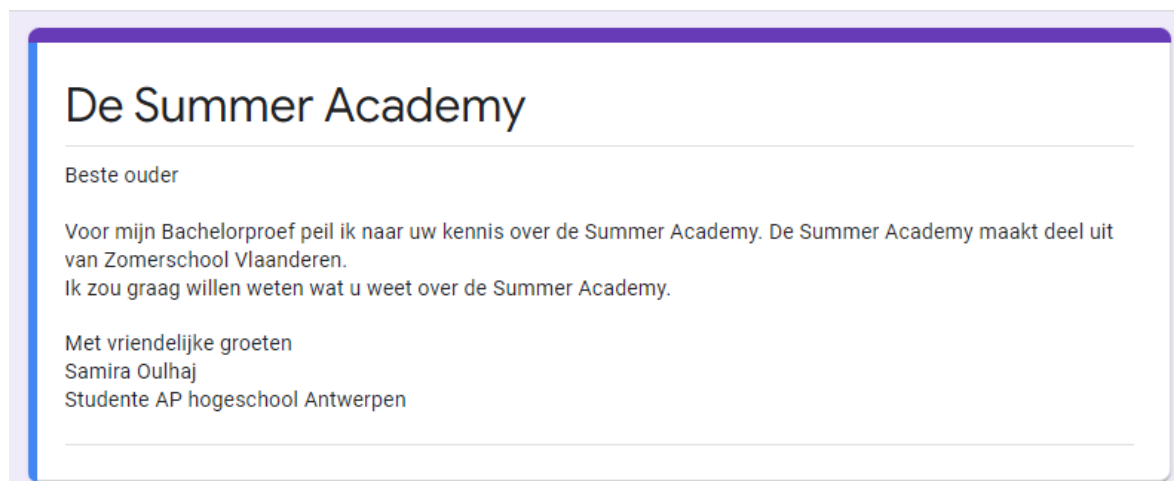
De Summer Academy

Beste ouder

Voor mijn Bachelorproef peil ik naar uw kennis over de Summer Academy. De Summer Academy maakt deel uit van Zomerschool Vlaanderen.
Ik zou graag willen weten wat u weet over de Summer Academy.

Met vriendelijke groeten
Samira Oulhaj
Studente AP hogeschool Antwerpen